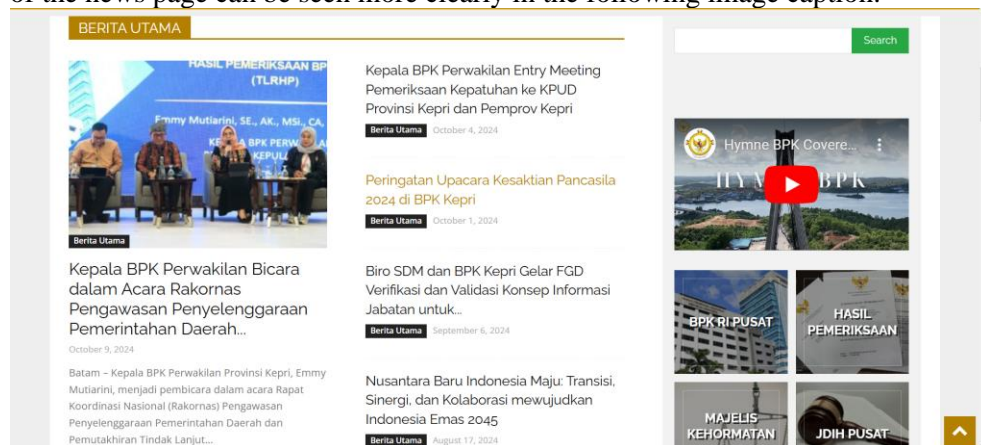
of the news page can be seen more clearly in the following image caption.

BERITA UTAMA

HASIL PEMERIKSAAN BP (TLRHP)
Emmy Mutiarini, SE., AK., MSi., CA,
KEPALA BPK PERW KEPUL

Berita Utama

Kepala BPK Perwakilan Bicara dalam Acara Rakornas Pengawasan Penyelenggaraan Pemerintahan Daerah...

October 9, 2024

Batam – Kepala BPK Perwakilan Provinsi Kepri, Emmy Mutiarini, menjadi pembicara dalam acara Rapat Koordinasi Nasional (Rakornas) Pengawasan Penyelenggaraan Pemerintahan Daerah dan Pemutakhiran Tindak Lanjut...

Kepala BPK Perwakilan Entry Meeting Pemeriksaan Kepatuhan ke KPUD Provinsi Kepri dan Pemprov Kepri

Berita Utama October 4, 2024

Peringatan Upacara Kesaktian Pancasila 2024 di BPK Kepri

Berita Utama October 1, 2024

Biro SDM dan BPK Kepri Gelar FGD Verifikasi dan Validasi Konsep Informasi Jabatan untuk...

Berita Utama September 6, 2024

Nusantara Baru Indonesia Maju: Transisi, Sinergi, dan Kolaborasi mewujudkan Indonesia Emas 2045

Berita Utama August 17, 2024

Search

Hymne BPK Covere...

HYMNE BPK

BPK RI PUSAT

HASIL PEMERIKSAAN

MAJELIS KEHORMATAN

JDIH PUSAT